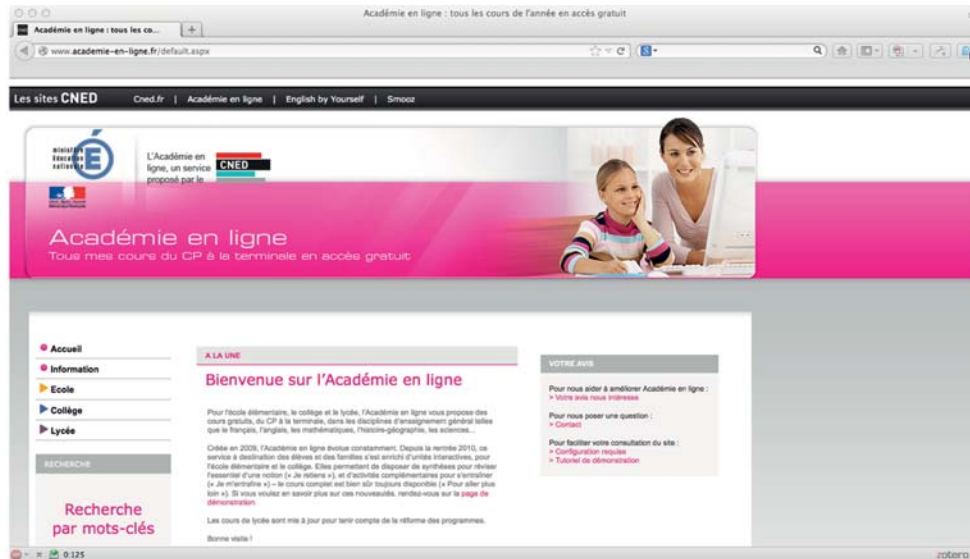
Académie en ligne : tous les cours de l'année en accès gratuit

Académie en ligne : tous les co...

www.academie-en-ligne.fr/default.aspx

Les sites CNED Cned.fr | Académie en ligne | English by Yourself | Smooz

ministère Éducation nationale

L'Académie en ligne, un service proposé par le CNED

Académie en ligne
Tous mes cours du CP à la terminale en accès gratuit

Accueil
Information
Ecole
Collège
Lycée

RECHERCHE

Recherche par mots-clés

A LA UNE

Bienvenue sur l'Académie en ligne

Pour l'école élémentaire, le collège et le lycée, l'Académie en ligne vous propose des cours gratuits, du CP à la terminale, dans les disciplines d'enseignement général telles que le français, l'anglais, les mathématiques, l'histoire-géographie, les sciences...

Créée en 2009, l'Académie en ligne évolue constamment. Depuis la rentrée 2010, ce service à destination des élèves et des familles s'est enrichi d'unités interactives, pour l'école élémentaire et le collège. Elles permettent de disposer de synthèses pour réviser l'essentiel d'une notion (« Je retiens »), et d'activités complémentaires pour s'entraîner (« Je m'entraîne ») – le cours complet est bien sûr toujours disponible (« Pour aller plus loin »). Si vous voulez en savoir plus sur ces nouveautés, rendez-vous sur la page de démonstration.

Les cours de lycée sont mis à jour pour tenir compte de la réforme des programmes.

Bonne visite !

VOTRE AVIS

Pour nous aider à améliorer Académie en ligne :
> Votre avis nous intéresse

Pour nous poser une question :
> Contact

Pour faciliter votre consultation du site :
> Configuration requise
> Tutoriel de démonstration

0.125

zotero